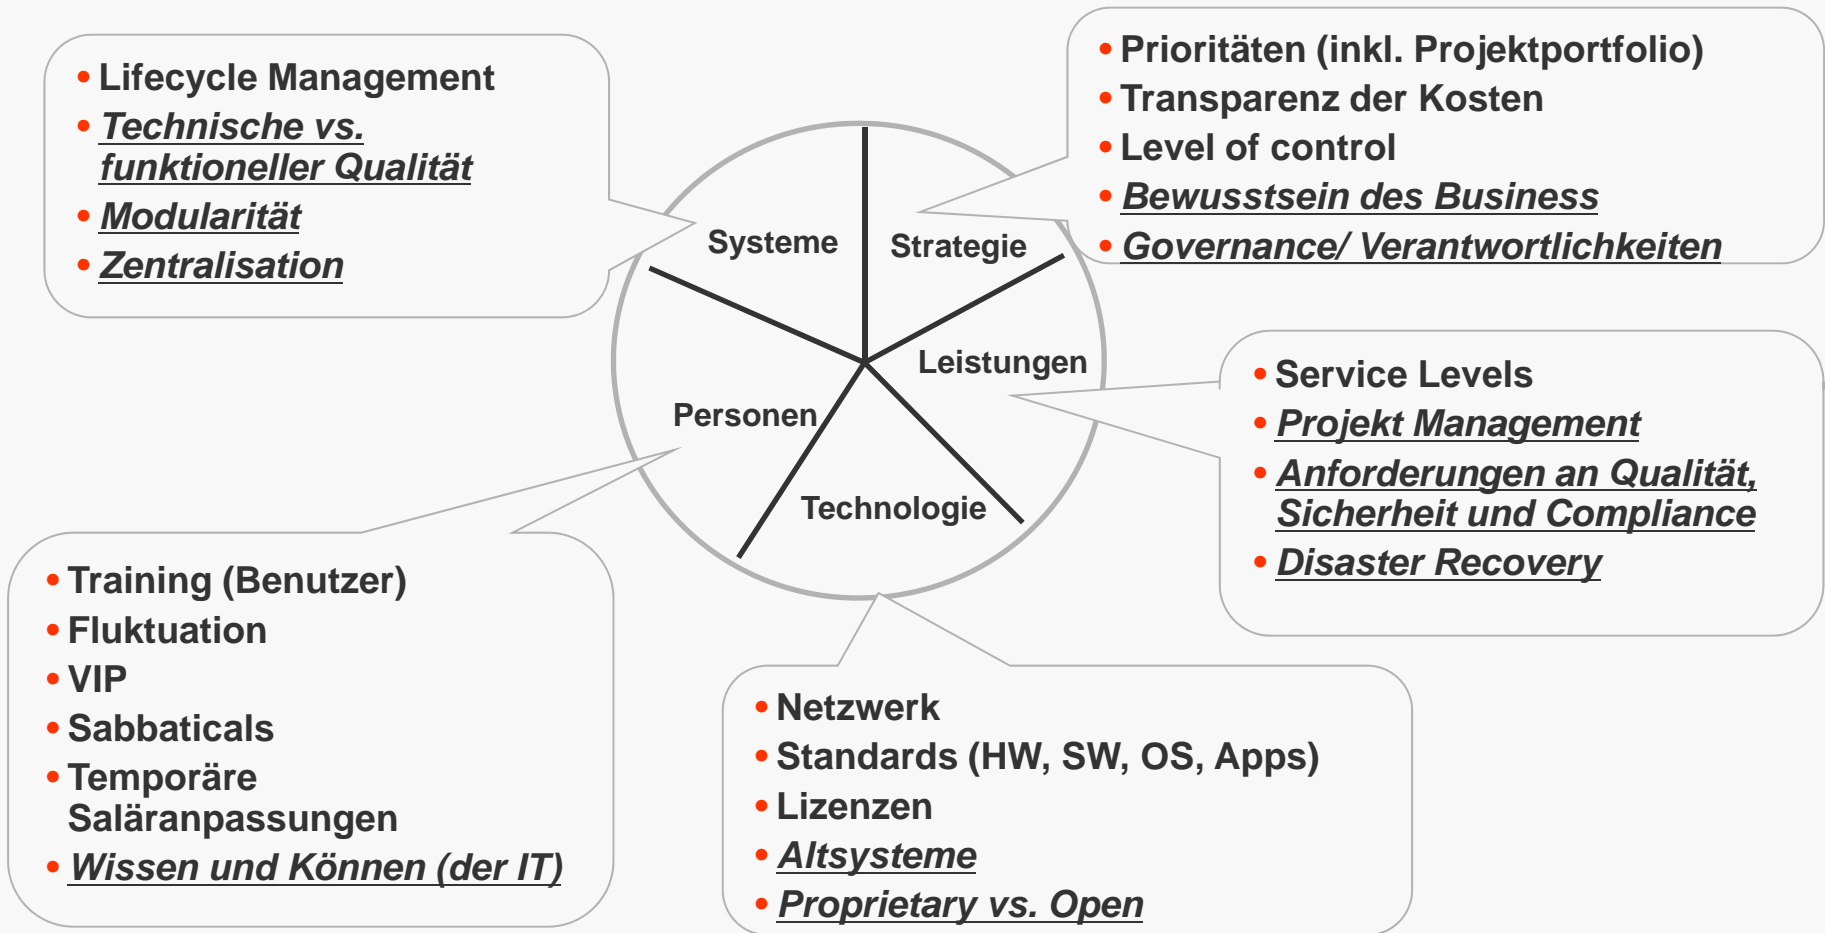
- Lifecycle Management
- Technische vs. funktioneller Qualität
- Modularität
- Zentralisation

- Prioritäten (inkl. Projektportfolio)
- Transparenz der Kosten
- Level of control
- Bewusstsein des Business
- Governance/ Verantwortlichkeiten

Systeme

Strategie

Leistungen

Personen

Technologie

- Service Levels
- Projekt Management
- Anforderungen an Qualität, Sicherheit und Compliance
- Disaster Recovery

- Training (Benutzer)
- Fluktuation
- VIP
- Sabbaticals
- Temporäre Saläranpassungen
- Wissen und Können (der IT)

- Netzwerk
- Standards (HW, SW, OS, Apps)
- Lizenzen
- Altsysteme
- Proprietary vs. Open